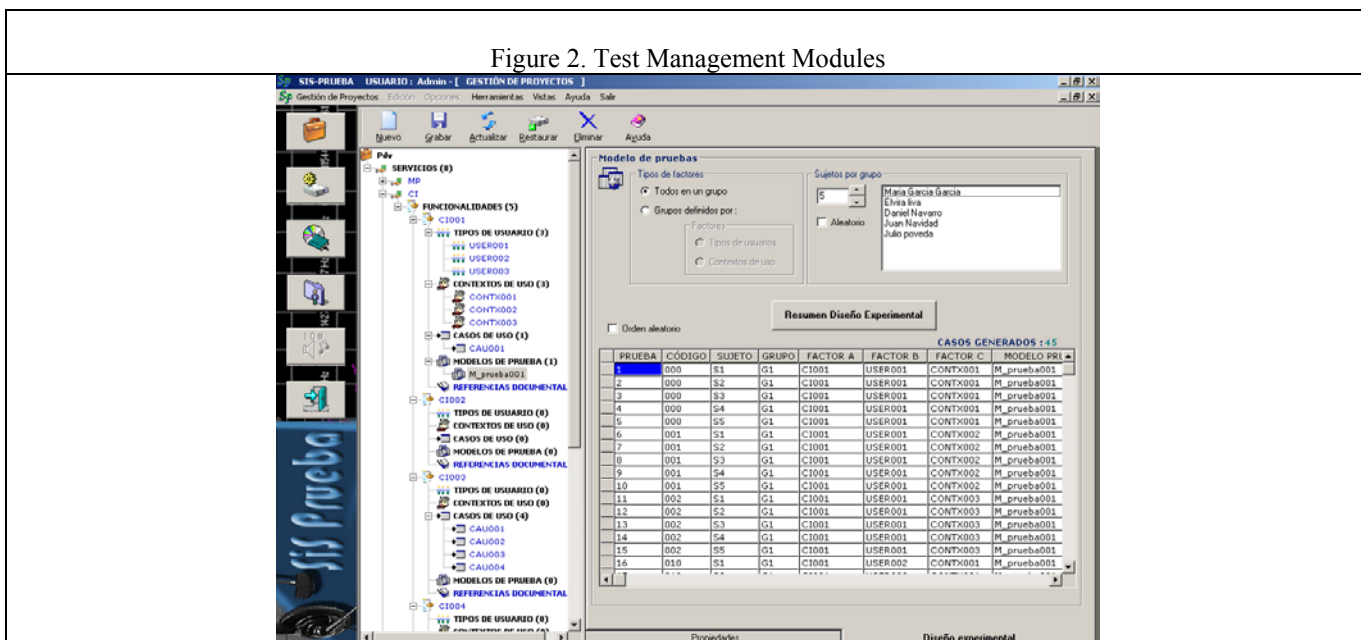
Figure 2. Test Management Modules

SIS-PRUEBA USUARIO : Admin - [ GESTIÓN DE PROYECTOS ]

Gestión de Proyectos Edición Opciones Herramientas Vistas Ayuda Salir

Nuevo Grabar Actualizar Restaurar Eliminar Ayuda

Pdv
SERVICIOS (8)
MP
CI
FUNCIONALIDADES (5)
CI001
TIPOS DE USUARIO (3)
USER001
USER002
USER003
CONTEXTOS DE USO (3)
CONTX001
CONTX002
CONTX003
CASOS DE USO (1)
CAU001
MODELOS DE PRUEBA (1)
M_prueba001
REFERENCIAS DOCUMENTAL
CI002
TIPOS DE USUARIO (0)
CONTEXTOS DE USO (0)
CASOS DE USO (0)
MODELOS DE PRUEBA (0)
REFERENCIAS DOCUMENTAL
CI003
TIPOS DE USUARIO (0)
CONTEXTOS DE USO (0)
CASOS DE USO (4)
CAU001
CAU002
CAU003
CAU004
MODELOS DE PRUEBA (0)
REFERENCIAS DOCUMENTAL
CI004
TIPOS DE USUARIO (0)
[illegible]

SIS Prueba

Modelo de pruebas
Tipos de factores
Todos en un grupo
Grupos definidos por :
Factores
Tipos de usuarios
Contextos de uso
Sujetos por grupo
5
Aleatorio
Maria Garcia Garcia
Elvira liva
Daniel Navarro
Juan Navidad
Julio poveda

Resumen Diseño Experimental
Orden aleatorio
CASOS GENERADOS : 45

| PRUEBA | CÓDIGO | SUJETO | GRUPO | FACTOR A | FACTOR B | FACTOR C | MODELO PRU |
|---|---|---|---|---|---|---|---|
| 1 | 000 | S1 | G1 | CI001 | USER001 | CONTX001 | M_prueba001 |
| 2 | 000 | S2 | G1 | CI001 | USER001 | CONTX001 | M_prueba001 |
| 3 | 000 | S3 | G1 | CI001 | USER001 | CONTX001 | M_prueba001 |
| 4 | 000 | S4 | G1 | CI001 | USER001 | CONTX001 | M_prueba001 |
| 5 | 000 | S5 | G1 | CI001 | USER001 | CONTX001 | M_prueba001 |
| 6 | 001 | S1 | G1 | CI001 | USER001 | CONTX002 | M_prueba001 |
| 7 | 001 | S2 | G1 | CI001 | USER001 | CONTX002 | M_prueba001 |
| 8 | 001 | S3 | G1 | CI001 | USER001 | CONTX002 | M_prueba001 |
| 9 | 001 | S4 | G1 | CI001 | USER001 | CONTX002 | M_prueba001 |
| 10 | 001 | S5 | G1 | CI001 | USER001 | CONTX002 | M_prueba001 |
| 11 | 002 | S1 | G1 | CI001 | USER001 | CONTX003 | M_prueba001 |
| 12 | 002 | S2 | G1 | CI001 | USER001 | CONTX003 | M_prueba001 |
| 13 | 002 | S3 | G1 | CI001 | USER001 | CONTX003 | M_prueba001 |
| 14 | 002 | S4 | G1 | CI001 | USER001 | CONTX003 | M_prueba001 |
| 15 | 002 | S5 | G1 | CI001 | USER001 | CONTX003 | M_prueba001 |
| 16 | 010 | S1 | G1 | CI001 | USER002 | CONTX001 | M_prueba001 |

Propiedades
Diseño experimental